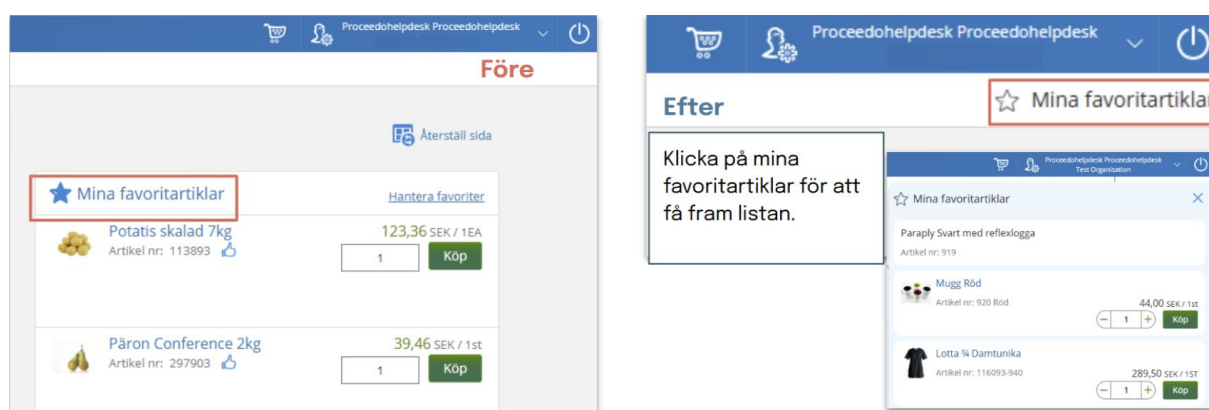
Proceedohelpdesk Proceedohelpdesk

Före

Återställ sida

Mina favoritartiklar

Hantera favoriter

Potatis skalad 7kg

Artikel nr: 113893

123,36 SEK / 1EA

1

Köp

Päron Conference 2kg

Artikel nr: 297903

39,46 SEK / 1st

1

Köp

Proceedohelpdesk Proceedohelpdesk

Efter

Mina favoritartiklar

Klicka på mina favoritartiklar för att få fram listan.

Proceedohelpdesk Proceedohelpdesk
Test Organisation

Mina favoritartiklar

Paraply Svart med reflexlogga

Artikel nr: 919

Mugg Röd

Artikel nr: 920 Röd

44,00 SEK / 1st

1

Köp

Lotta ¾ Damtunika

Artikel nr: 116093-940

289,50 SEK / 1ST

1

Köp